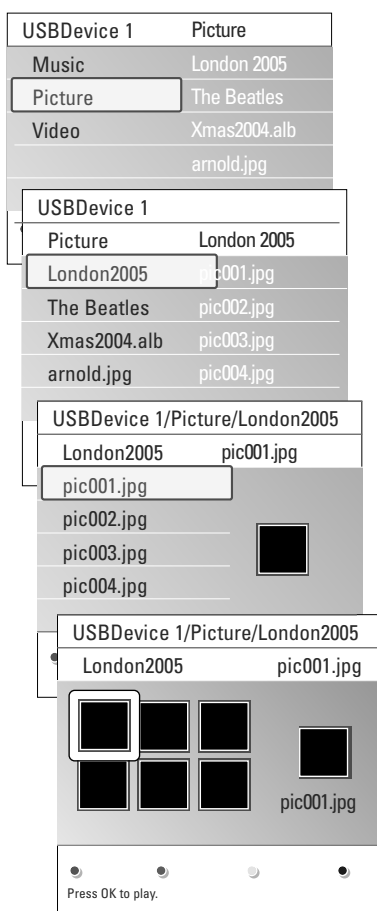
USBDevice 1
Picture
Music
London 2005
Picture
The Beatles
Video
Xmas2004.alb
arnold.jpg

USBDevice 1
Picture
London 2005
London2005
pic001.jpg
The Beatles
pic002.jpg
Xmas2004.alb
pic003.jpg
arnold.jpg
pic004.jpg

USBDevice 1/Picture/London2005
London2005
pic001.jpg
pic001.jpg
pic002.jpg
pic003.jpg
pic004.jpg

USBDevice 1/Picture/London2005
London2005
pic001.jpg
pic001.jpg

Press OK to play.